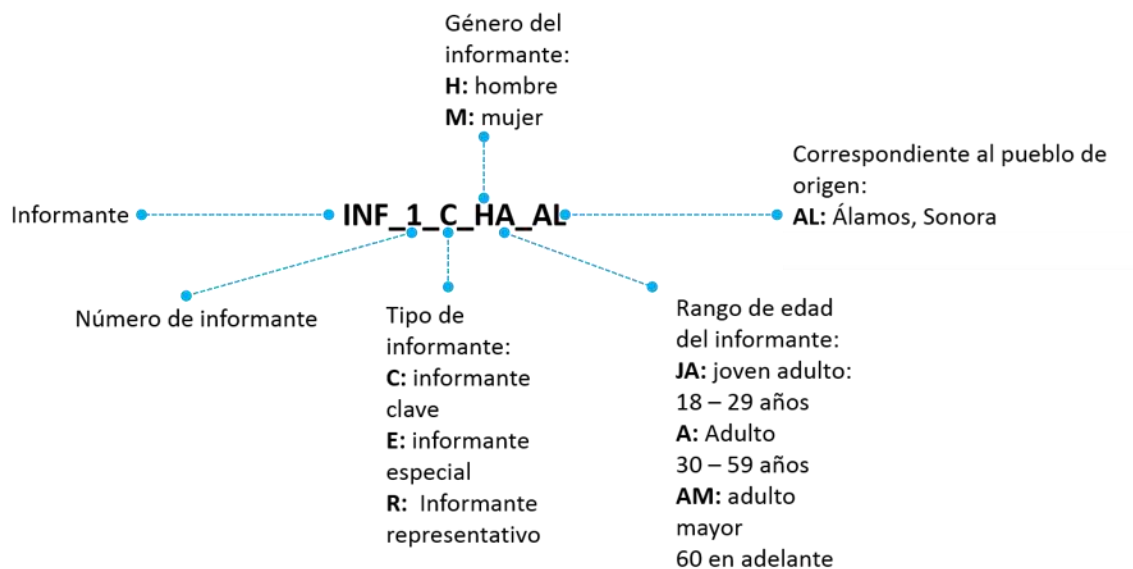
Género del informante:
**H:** hombre
**M:** mujer

Correspondiente al pueblo de origen:
**AL:** Álamos, Sonora

Informante

INF_1_C_HA_AL

Número de informante

Tipo de informante:
**C:** informante clave
**E:** informante especial
**R:** Informante representativo

Rango de edad del informante:
**JA:** joven adulto: 18 – 29 años
**A:** Adulto 30 – 59 años
**AM:** adulto mayor 60 en adelante